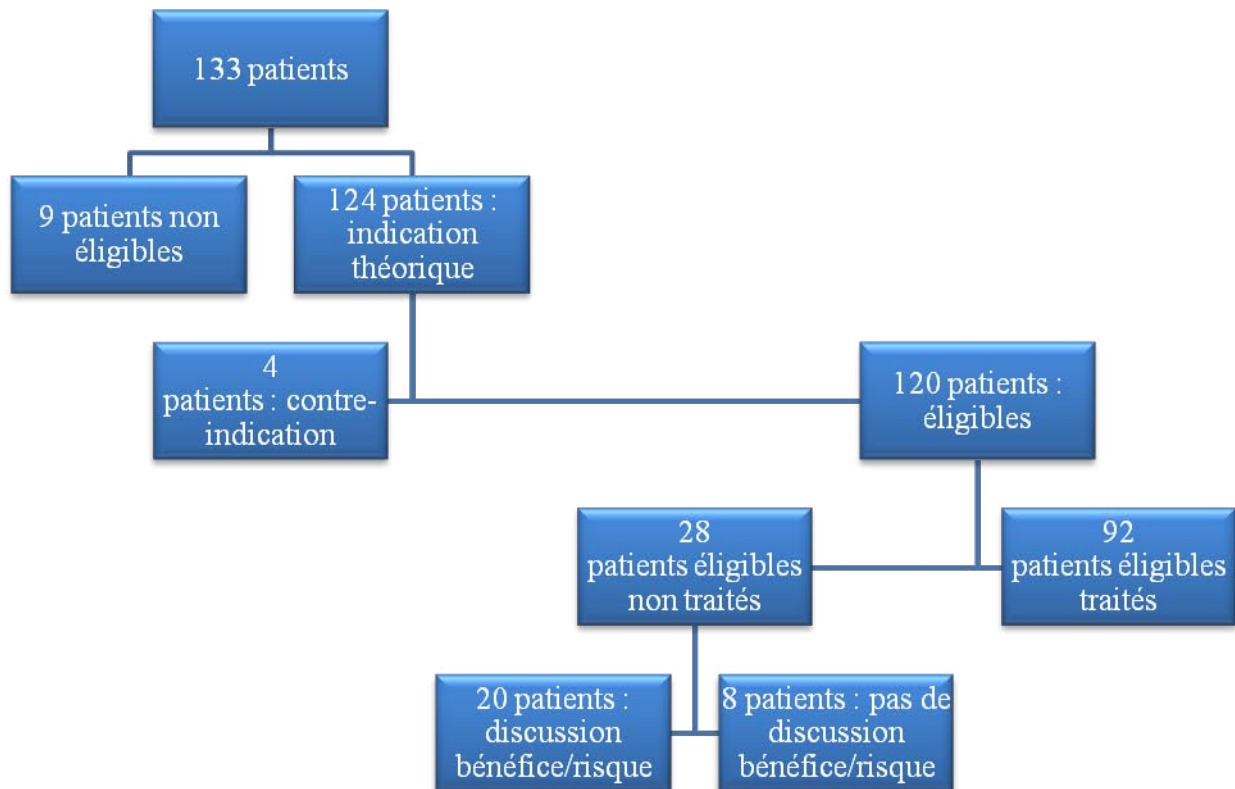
133 patients

9 patients non éligibles

124 patients : indication théorique

4 patients : contre-indication

120 patients : éligibles

28 patients éligibles non traités

92 patients éligibles traités

20 patients : discussion bénéfice/risque

8 patients : pas de discussion bénéfice/risque